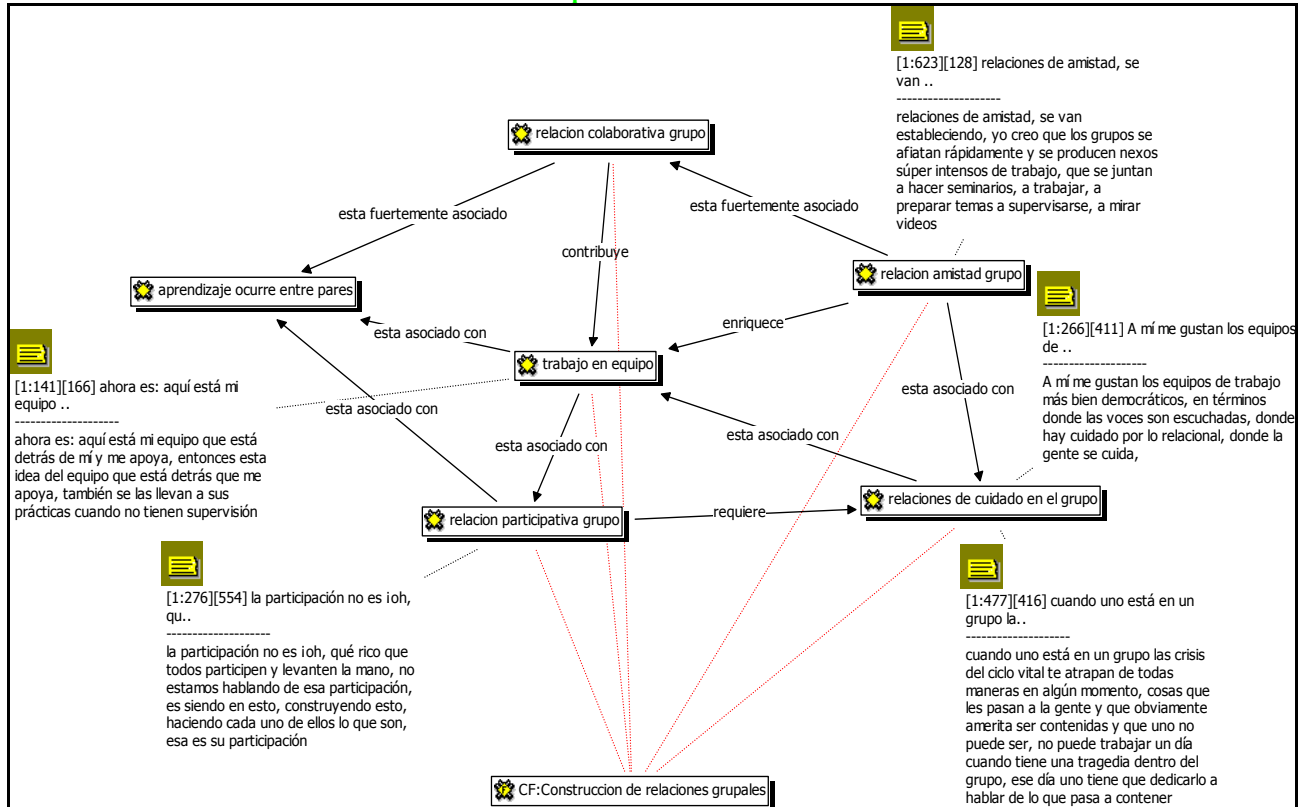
[1:623][128] relaciones de amistad, se van ..
--------------------
relaciones de amistad, se van estableciendo, yo creo que los grupos se afiatan rápidamente y se producen nexos súper intensos de trabajo, que se juntan a hacer seminarios, a trabajar, a preparar temas a supervisarse, a mirar videos

relacion colaborativa grupo

esta fuertemente asociado

esta fuertemente asociado

contribuye

aprendizaje ocurre entre pares

relacion amistad grupo

[1:266][411] A mí me gustan los equipos de ..
--------------------
A mí me gustan los equipos de trabajo más bien democráticos, en términos donde las voces son escuchadas, donde hay cuidado por lo relacional, donde la gente se cuida,

enriquece

esta asociado con

trabajo en equipo

[1:141][166] ahora es: aquí está mi equipo ..
--------------------
ahora es: aquí está mi equipo que está detrás de mí y me apoya, entonces esta idea del equipo que está detrás que me apoya, también se las llevan a sus prácticas cuando no tienen supervisión

esta asociado con

esta asociado con

esta asociado con

esta asociado con

relaciones de cuidado en el grupo

relacion participativa grupo

requiere

[1:276][554] la participación no es ioh, qu..
--------------------
la participación no es ioh, qué rico que todos participen y levanten la mano, no estamos hablando de esa participación, es siendo en esto, construyendo esto, haciendo cada uno de ellos lo que son, esa es su participación

[1:477][416] cuando uno está en un grupo la..
--------------------
cuando uno está en un grupo las crisis del ciclo vital te atrapan de todas maneras en algún momento, cosas que les pasan a la gente y que obviamente amerita ser contenidas y que uno no puede ser, no puede trabajar un día cuando tiene una tragedia dentro del grupo, ese día uno tiene que dedicarlo a hablar de lo que pasa a contener

CF:Construccion de relaciones grupales